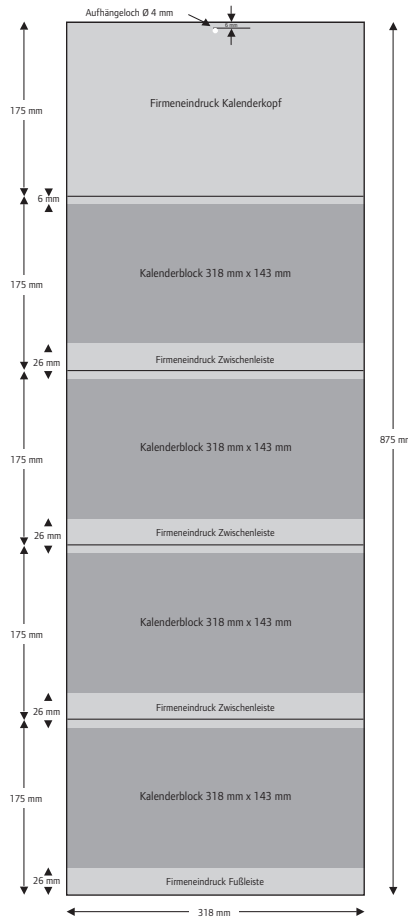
Aufhängeloch Ø 4 mm

6 mm

175 mm

Firmeneindruck Kalenderkopf

6 mm

175 mm

Kalenderblock 318 mm x 143 mm

26 mm

Firmeneindruck Zwischenleiste

175 mm

Kalenderblock 318 mm x 143 mm

26 mm

Firmeneindruck Zwischenleiste

175 mm

Kalenderblock 318 mm x 143 mm

26 mm

Firmeneindruck Zwischenleiste

175 mm

Kalenderblock 318 mm x 143 mm

26 mm

Firmeneindruck Fußleiste

875 mm

318 mm